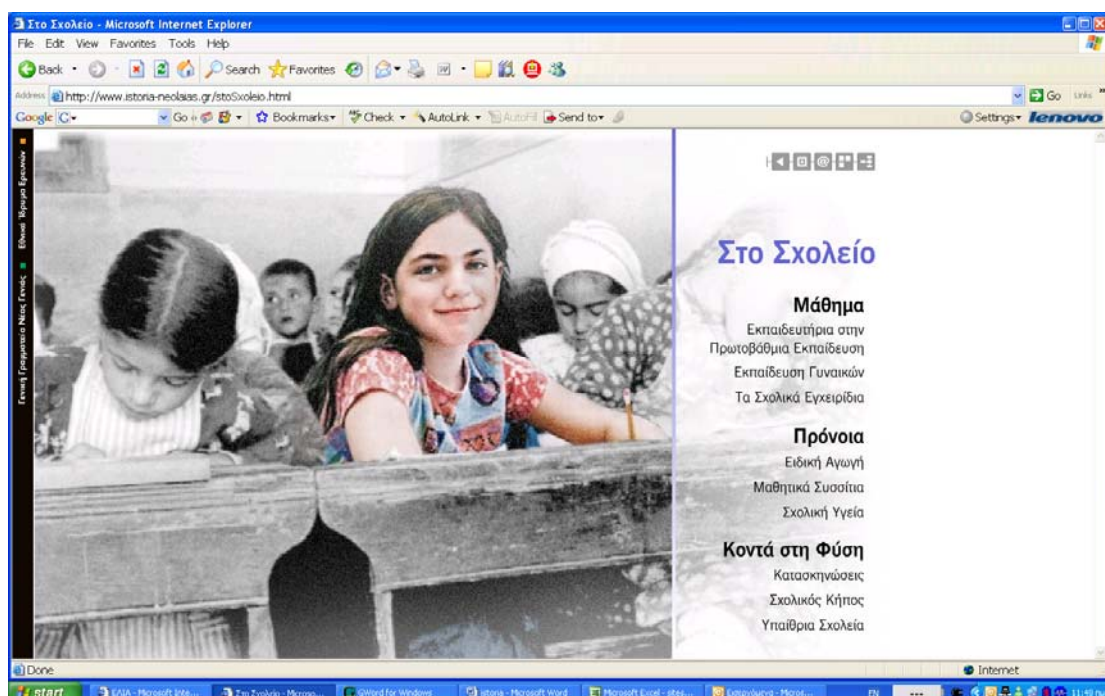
Στο Σχολείο - Microsoft Internet Explorer

File Edit View Favorites Tools Help

Back · Search Favorites

Address http://www.istoria-neolaias.gr/stoSxoleio.html

Go Links

Google G· Go Bookmarks· Check · AutoLink · AutoFill Send to·

Settings· lenovo

Εθνικό Ίδρυμα Ερευνών · Γενική Γραμματεία Νέας Γενιάς

Στο Σχολείο

Μάθημα

Εκπαιδευτήρια στην Πρωτοβάθμια Εκπαίδευση

Εκπαίδευση Γυναικών

Τα Σχολικά Εγχειρίδια

Πρόνοια

Ειδική Αγωγή

Μαθητικά Συσσίτια

Σχολική Υγεία

Κοντά στη Φύση

Κατασκηνώσεις

Σχολικός Κήπος

Υπαίθρια Σχολεία

Done

Internet

start

ΕΛΙΑ - Microsoft Inte...

Στο Σχολείο - Micros...

QWord for Windows

istoria - Microsoft Word

Microsoft Excel - sites...

Εισερχόμενα - Micros...

EN

11:49